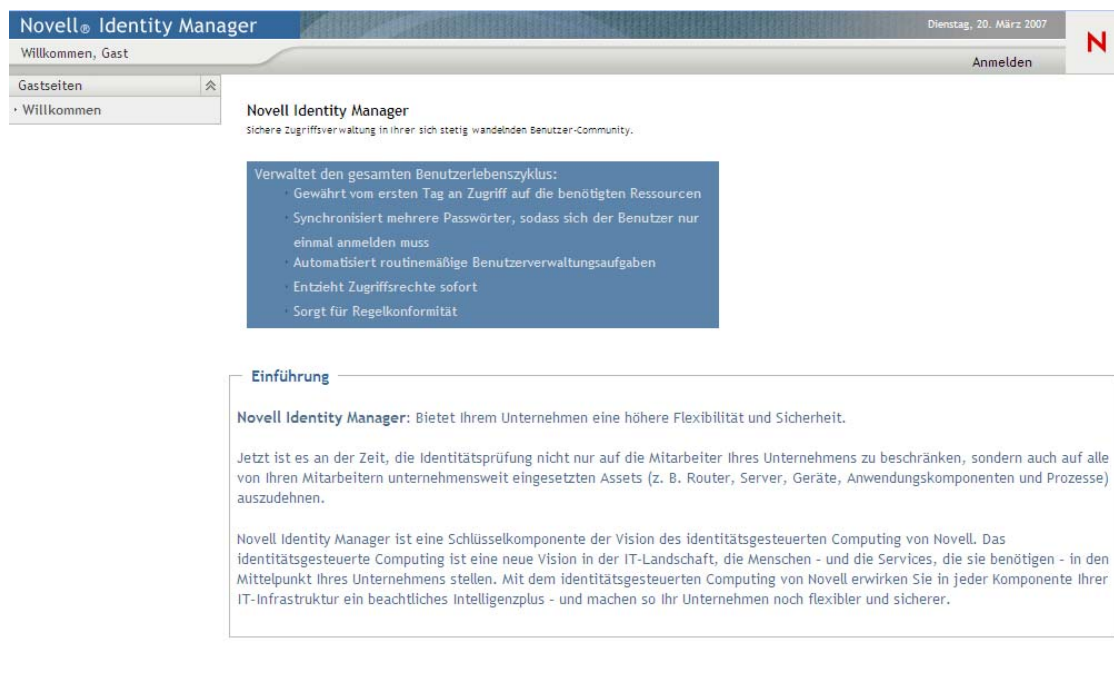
Novell® Identity Manager

Dienstag, 20. März 2007

N

Willkommen, Gast

Anmelden

Gastseiten

Willkommen

Novell Identity Manager
Sichere Zugriffsverwaltung in Ihrer sich stetig wandelnden Benutzer-Community.

Verwaltet den gesamten Benutzerlebenszyklus:
Gewährt vom ersten Tag an Zugriff auf die benötigten Ressourcen
Synchronisiert mehrere Passwörter, sodass sich der Benutzer nur einmal anmelden muss
Automatisiert routinemäßige Benutzerverwaltungsaufgaben
Entzieht Zugriffsrechte sofort
Sorgt für Regelkonformität

Einführung

Novell Identity Manager: Bietet Ihrem Unternehmen eine höhere Flexibilität und Sicherheit.

Jetzt ist es an der Zeit, die Identitätsprüfung nicht nur auf die Mitarbeiter Ihres Unternehmens zu beschränken, sondern auch auf alle von Ihren Mitarbeitern unternehmensweit eingesetzten Assets (z. B. Router, Server, Geräte, Anwendungskomponenten und Prozesse) auszudehnen.

Novell Identity Manager ist eine Schlüsselkomponente der Vision des identitätsgesteuerten Computing von Novell. Das identitätsgesteuerte Computing ist eine neue Vision in der IT-Landschaft, die Menschen - und die Services, die sie benötigen - in den Mittelpunkt Ihres Unternehmens stellen. Mit dem identitätsgesteuerten Computing von Novell erwirken Sie in jeder Komponente Ihrer IT-Infrastruktur ein beachtliches Intelligenzplus - und machen so Ihr Unternehmen noch flexibler und sicherer.